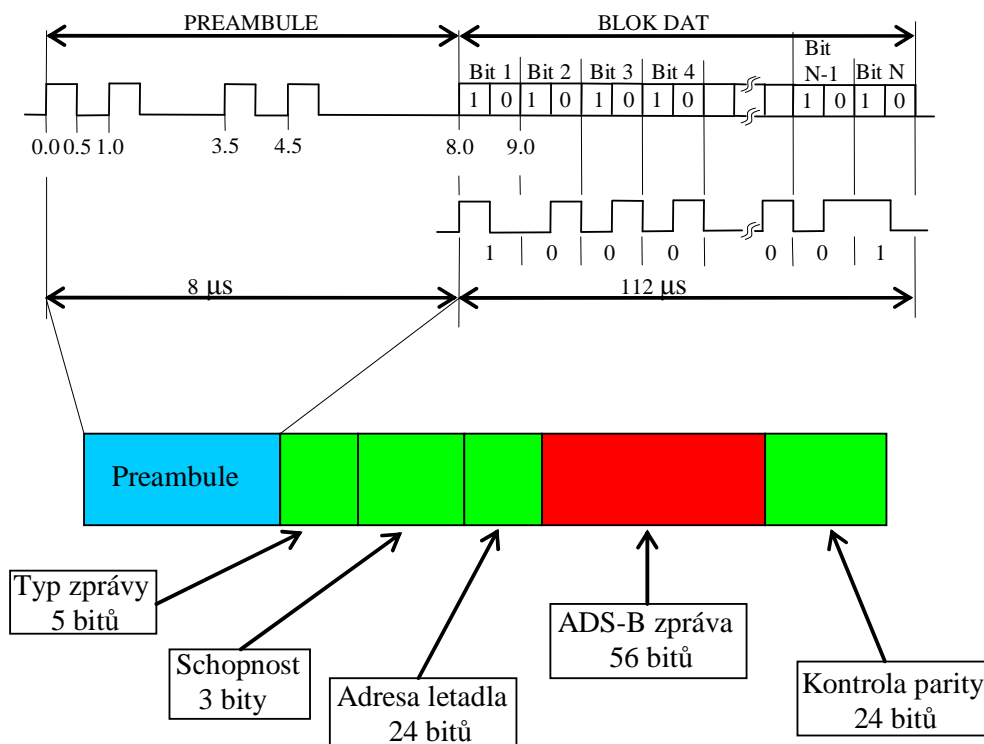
PREAMBULE

BLOK DAT

Bit 1 | Bit 2 | Bit 3 | Bit 4 | Bit N-1 | Bit N

1 0 1 0 1 0 1 0 1 0 1 0

0.0 0.5 1.0 3.5 4.5 8.0 9.0

1 0 0 0 0 0 1

8 μs

112 μs

Preambule

Typ zprávy 5 bitů

Schopnost 3 bity

Adresa letadla 24 bitů

ADS-B zpráva 56 bitů

Kontrola parity 24 bitů